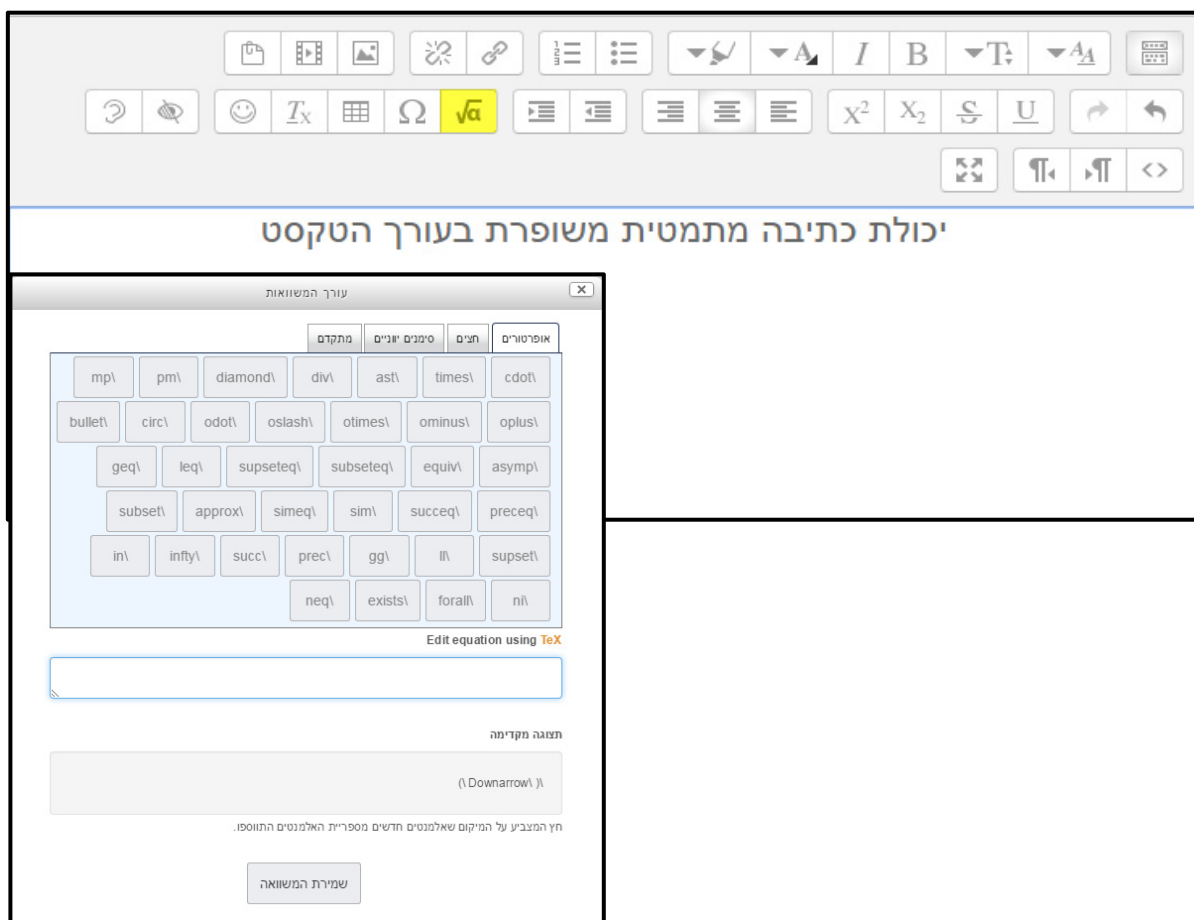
$X^2$ $X_2$ S U

יכולת כתיבה מתמטית משופרת בעורך הטקסט

עורך המשוואות

אופרטורים | חצים | סימנים יווניים | מתקדם

| mp\ | pm\ | diamond\ | div\ | ast\ | times\ | cdot\ |
|---|---|---|---|---|---|---|
| bullet\ | circ\ | odot\ | oslash\ | otimes\ | ominus\ | oplus\ |
| geq\ | leq\ | supseteq\ | subseteq\ | equiv\ | asymp\ | |
| subset\ | approx\ | simeq\ | sim\ | succeq\ | preceq\ | |
| in\ | infty\ | succ\ | prec\ | gg\ | ll\ | supset\ |
| neq\ | exists\ | forall\ | ni\ | | | |

Edit equation using TeX

תצוגה מקדימה

(\ Downarrow\ )\

חץ המצביע על המיקום שאלמנטים חדשים מספריית האלמנטים התווספו.

שמירת המשוואה